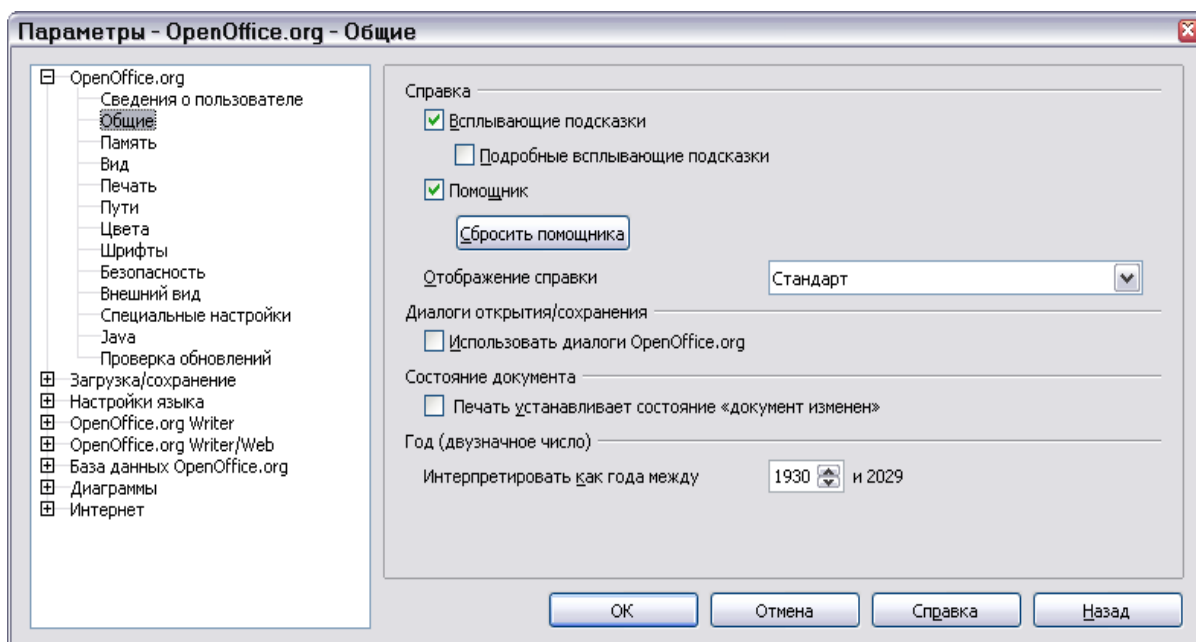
Параметры - OpenOffice.org - Общие

OpenOffice.org
Сведения о пользователе
Общие
Память
Вид
Печать
Пути
Цвета
Шрифты
Безопасность
Внешний вид
Специальные настройки
Java
Проверка обновлений
Загрузка/сохранение
Настройки языка
OpenOffice.org Writer
OpenOffice.org Writer/Web
База данных OpenOffice.org
Диаграммы
Интернет

Справка
Всплывающие подсказки
Подробные всплывающие подсказки
Помощник
Сбросить помощника
Отображение справки
Стандарт

Диалоги открытия/сохранения
Использовать диалоги OpenOffice.org

Состояние документа
Печать устанавливает состояние «документ изменен»

Год (двузначное число)
Интерпретировать как года между
1930
и 2029

OK
Отмена
Справка
Назад